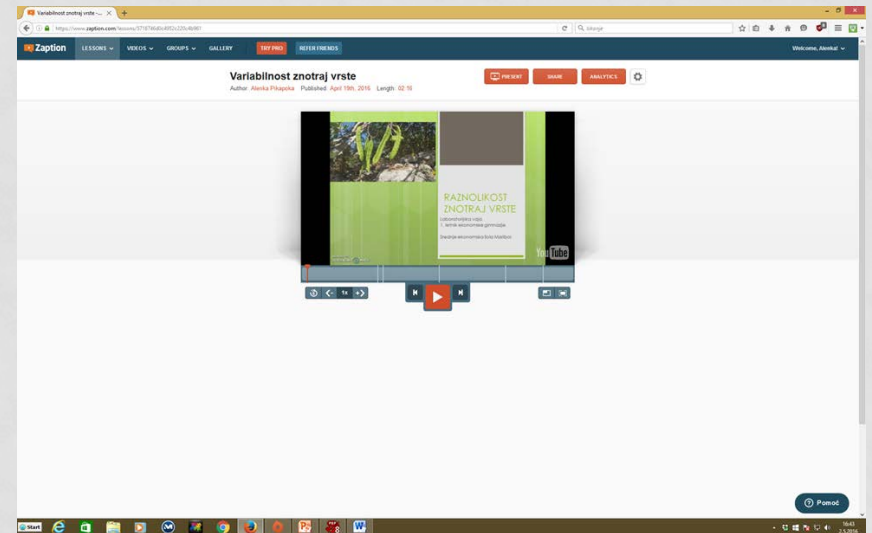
Variabilnost znotraj vrste - Z ×

https://www.zaption.com/lessons/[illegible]

Iskanje

Zaption LESSONS VIDEOS GROUPS GALLERY TRY PRO REFER FRIENDS Welcome, Alenka!

Variabilnost znotraj vrste

Author Alenka Pikapeka Published April 19th, 2016 Length 02:18

PRESENT SHARE ANALYTICS

RAZNOLIKOST ZNOTRAJ VRSTE

Laboratorijska vaja, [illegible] ekonomske gimnazije

Srednja ekonomska šola Maribor

YouTube

1x

Pomoč

Start

16:43
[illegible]